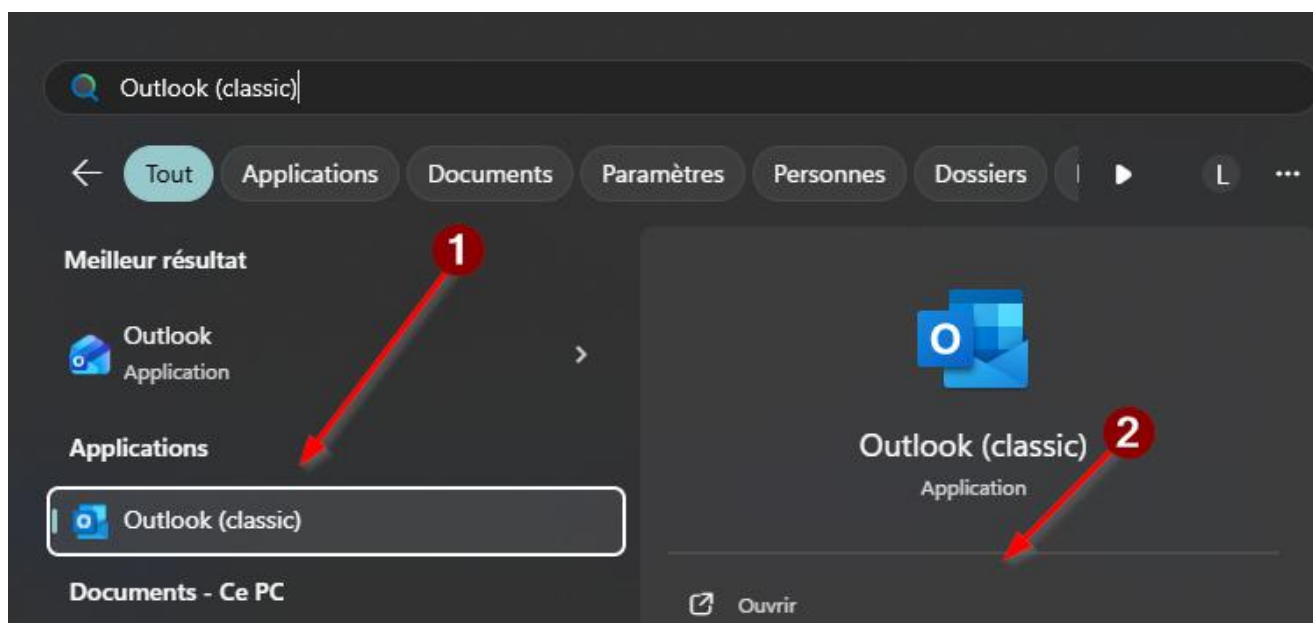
Outlook (classic)

Tout
Applications
Documents
Paramètres
Personnes
Dossiers
L
...

Meilleur résultat

Outlook
Application

Applications

Outlook (classic)

Documents - Ce PC

1

2

Outlook (classic)
Application

Ouvrir